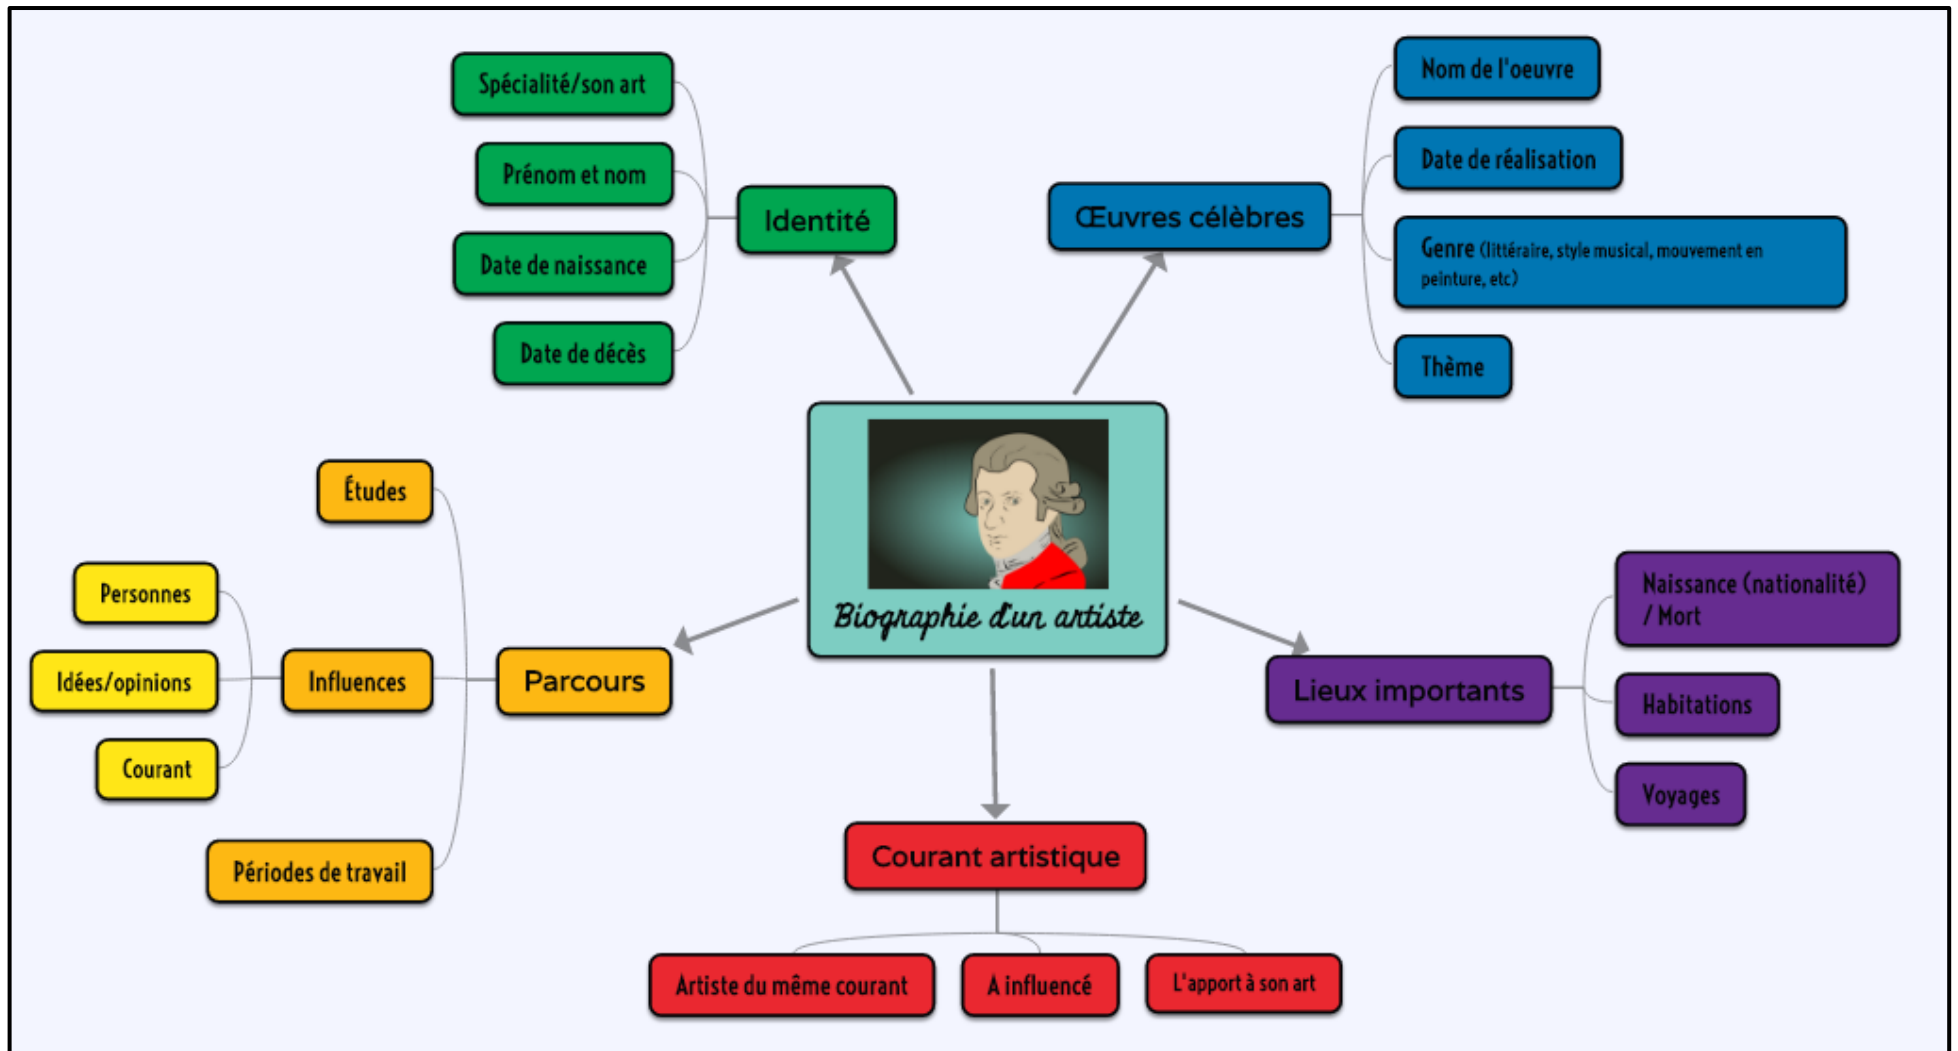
Biographie d'un artiste

Identité

Spécialité/son art

Prénom et nom

Date de naissance

Date de décès

Œuvres célèbres

Nom de l'oeuvre

Date de réalisation

Genre (littéraire, style musical, mouvement en peinture, etc)

Thème

Parcours

Études

Influences

Personnes

Idées/opinions

Courant

Périodes de travail

Lieux importants

Naissance (nationalité) / Mort

Habitations

Voyages

Courant artistique

Artiste du même courant

A influencé

L'apport à son art